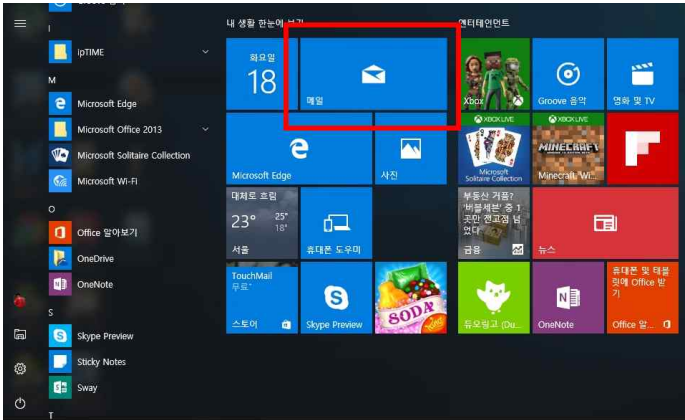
I
ipTIME
M
Microsoft Edge
Microsoft Office 2013
Microsoft Solitaire Collection
Microsoft Wi-Fi
O
Office 알아보기
OneDrive
OneNote
S
Skype Preview
Sticky Notes
Sway
T

내 생활 한눈에 보기
화요일
18
메일
Microsoft Edge
사진
대체로 흐림
23°
25°
18°
서울
휴대폰 도우미
TouchMail
무료*
스토어
Skype Preview
SODA

엔터테인먼트
Xbox
Groove 음악
영화 및 TV
XBOX LIVE
XBOX LIVE
Microsoft Solitaire Collection
MINECRAFT
Minecraft: Wi...
부동산 거품? '버블세븐' 승 곳만 전고점 넘었다
금융
뉴스
듀오링고 (Du...
OneNote
휴대폰 및 태블릿에 Office 받기
Office 앱 받기